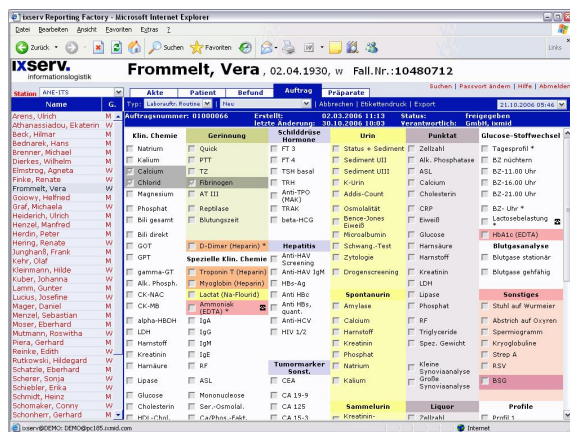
ixserv Reporting Factory - Microsoft Internet Explorer

Datei Bearbeiten Ansicht Favoriten Extras ?

Zurück Suchen Favoriten Links

IXSERV. informationslogistik

Frommelt, Vera, 02.04.1930, w Fall.Nr.:10480712

Suchen | Passwort ändern | Hilfe | Abmelden

Station ANE-ITS

Akte | Patient | Befund | Auftrag | Präparate

Typ: Laborauftr. Routine | Neu | Abbrechen | Etikettendruck | Export | 21.10.2006 05:46

| Name | G. |
|---|---|
| Arens, Ulrich | M |
| Athanassiadou, Ekaterin | W |
| Beck, Hilmar | M |
| Bednarek, Hans | M |
| Bremer, Michael | M |
| Dierkes, Wilhelm | M |
| Elmstrog, Agneta | W |
| Finke, Renate | W |
| Frommelt, Vera | W |
| Goiowy, Helfried | M |
| Graf, Michaela | W |
| Heiderich, Ulrich | M |
| Henzel, Manfred | M |
| Herdin, Peter | M |
| Hering, Renate | W |
| Junghanß, Frank | M |
| Kehr, Olaf | M |
| Kleinmann, Hilde | W |
| Kuber, Johanna | W |
| Lamm, Gunter | M |
| Lucius, Josefine | W |
| Mager, Daniel | M |
| Menzel, Sebastian | M |
| Moser, Eberhard | M |
| Mutmann, Roswitha | W |
| Piera, Gerhard | M |
| Reinke, Edith | W |
| Rutkowski, Hildegard | W |
| Schatzle, Eberhard | M |
| Scherer, Sonja | W |
| Schiebler, Erika | W |
| Schmidt, Heinz | M |
| Schomaker, Conny | W |
| Schonherr, Gerhard | M |

Auftragsnummer: 01000066 | Erstellt: 02.03.2006 11:13 | letzte Änderung: 30.10.2006 10:03 | Status: freigegeben | Verantwortlich: GmbH, ixmid

Klin. Chemie: Natrium, Kalium, Calcium, Chlorid, Magnesium, Phosphat, Bili gesamt, Bili direkt, GOT, GPT, gamma-GT, Alk. Phosph., CK-NAC, CK-MB, alpha-HBDH, LDH, Harnstoff, Kreatinin, Harnsäure, Lipase, Glucose, Cholesterin, HDL-Chol.

Gerinnung: Quick, PTT, TZ, Fibrinogen, AT III, Reptilase, Blutungszeit, D-Dimer (Heparin) *

Spezielle Klin. Chemie: Troponin T (Heparin), Myoglobin (Heparin), Lactat (Na-Flourid), Ammoniak (EDTA) *, IgA, IgM, IgG, IgE, RF, ASL, Mononucleose, Ser.-Osmolal., Ca/Phos-Fakt.

Schilddrüse Hormone: FT 3, FT 4, TSH basal, TRH, Anti-TPO (MAK), TRAK, beta-HCG

Hepatitis: Anti-HAV Screening, Anti-HAV IgM, HBs-Ag, Anti HBc, Anti HBs, quant., Anti-HCV, HIV 1/2

Tumormarker Sonst.: CEA, CA 19-9, CA 125, CA 15-3

Urin: Status + Sediment, Sediment UII, Sediment UIII, K-Urin, Addis-Count, Osmolalität, Bence-Jones Eiweiß, Microalbumin, Schwang.-Test, Zytologie, Drogenscreening

Spontanurin: Amylase, Calcium, Harnstoff, Kreatinin, Phosphat, Natrium, Kalium

Sammelurin: Kreatinin-

Punktat: Zellzahl, Alk. Phosphatase, ASL, Calcium, CRP, Eiweiß, Glucose, Harnsäure, Harnstoff, Kreatinin, LDH, Lipase, Phosphat, RF, Triglyceride, Spez. Gewicht, Kleine Synovioanalyse, Große Synovioanalyse

Liquor: Zellzahl

Glucose-Stoffwechsel: Tagesprofil *, BZ nüchtern, BZ-11.00 Uhr, BZ-16.00 Uhr, BZ-21.00 Uhr, BZ- Uhr *, Lactosebelastung *, HbA1c (EDTA)

Blutgasanalyse: Blutgase stationär, Blutgase gehfähig

Sonstiges: Stuhl auf Wurmeier, Abstrich auf Oxyren, Spermiogramm, Kryoglobuline, Strep A, RSV, BSG

Profile: Profil 1

ixserv\DEMO: DEMO@pc105.ixmid.com | Internet